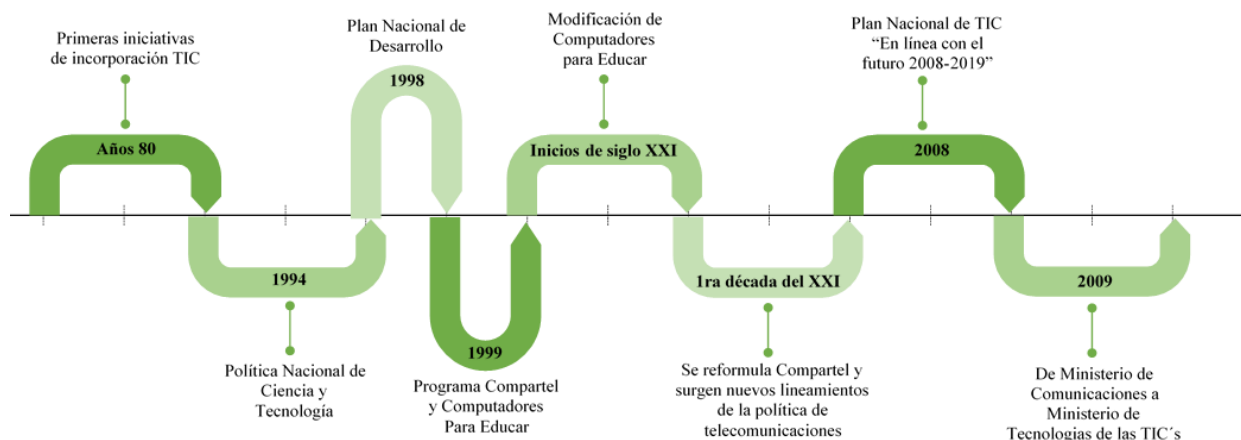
Primeras iniciativas de incorporación TIC

Años 80

1994

Política Nacional de Ciencia y Tecnología

Plan Nacional de Desarrollo

1998

1999

Programa Compartel y Computadores Para Educar

Modificación de Computadores para Educar

Inicios de siglo XXI

1ra década del XXI

Se reformula Compartel y surgen nuevos lineamientos de la política de telecomunicaciones

Plan Nacional de TIC “En línea con el futuro 2008-2019”

2008

2009

De Ministerio de Comunicaciones a Ministerio de Tecnologias de las TIC´s